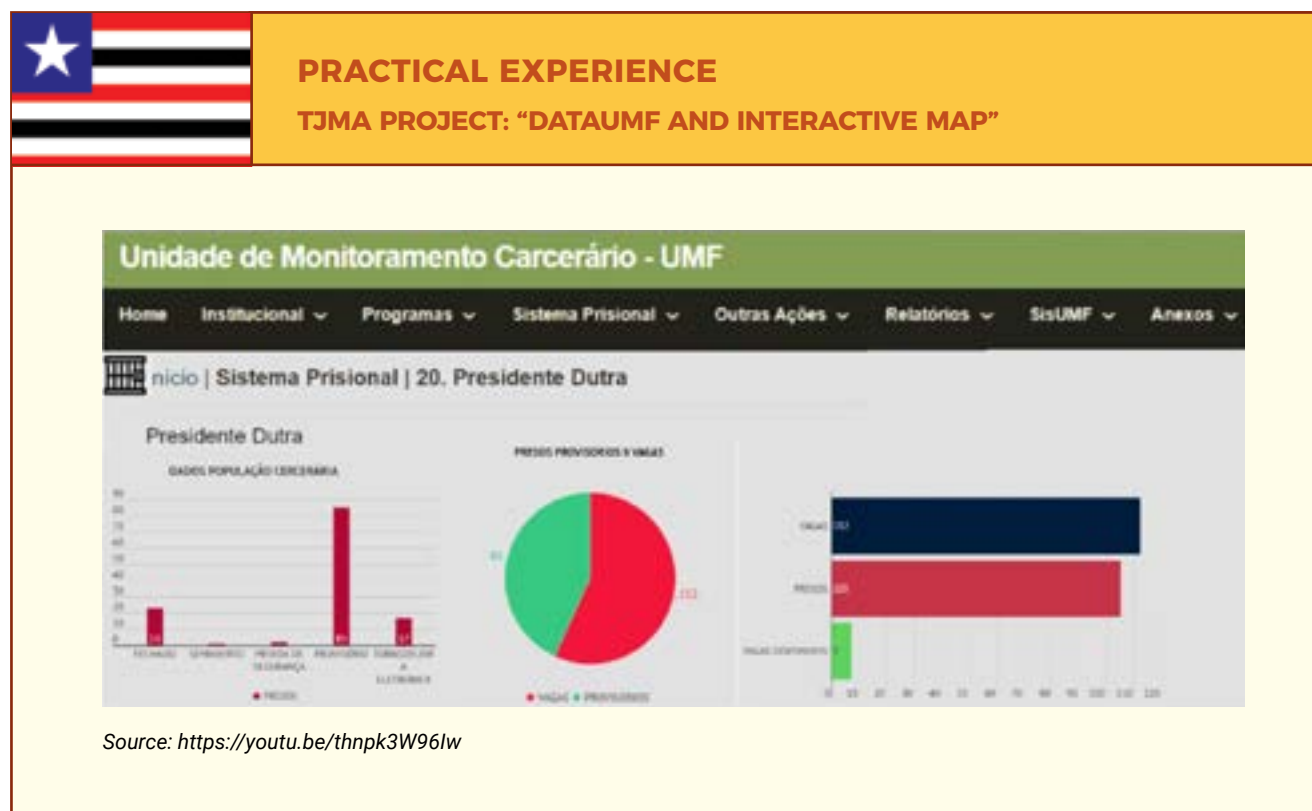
PRACTICAL EXPERIENCE

TJMA PROJECT: "DATAUMF AND INTERACTIVE MAP"

Unidade de Monitoramento Carcerário - UMF

Home Institucional Programas Sistema Prisional Outras Ações Relatórios SisUMF Anexos

nicio | Sistema Prisional | 20. Presidente Dutra

Presidente Dutra

DADOS POPULAÇÃO CARCERÁRIA

PRESOS PROVISÓRIOS X VAGAS

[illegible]

Source: https://youtu.be/thnpk3W96Iw